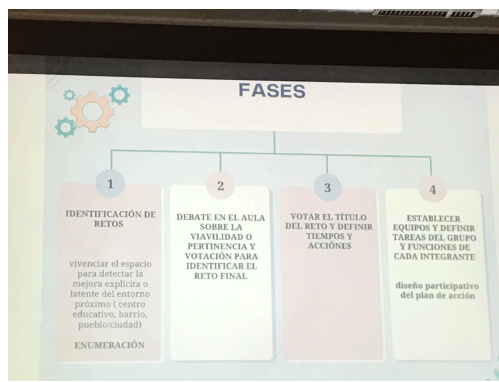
FASES

1

IDENTIFICACIÓN DE RETOS

vivenciar el espacio para detectar la mejora explícita o latente del entorno próximo ( centro educativo, barrio, pueblo/ciudad)

ENUMERACIÓN

2

DEBATE EN EL AULA SOBRE LA VIAVILIDAD O PERTINENCIA Y VOTACIÓN PARA IDENTIFICAR EL RETO FINAL

3

VOTAR EL TÍTULO DEL RETO Y DEFINIR TIEMPOS Y ACCIÓNES

4

ESTABLECER EQUIPOS Y DEFINIR TAREAS DEL GRUPO Y FUNCIONES DE CADA INTEGRANTE

diseño participativo del plan de acción